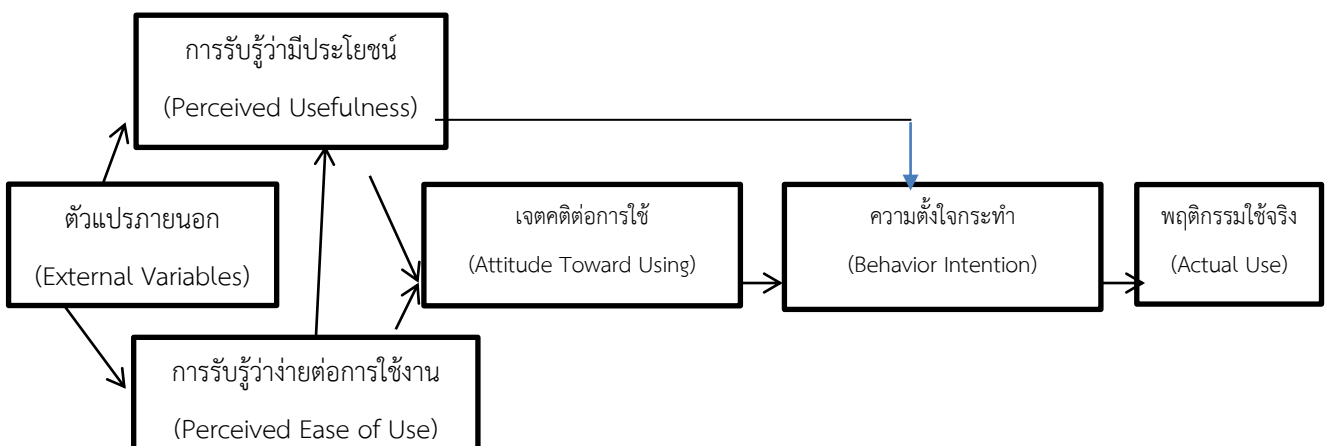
การรับรู้ว่ามีประโยชน์
(Perceived Usefulness)

ตัวแปรภายนอก
(External Variables)

เจตคติต่อการใช้
(Attitude Toward Using)

ความตั้งใจกระทำ
(Behavior Intention)

พฤติกรรมใช้จริง
(Actual Use)

การรับรู้ว่าง่ายต่อการใช้งาน
(Perceived Ease of Use)